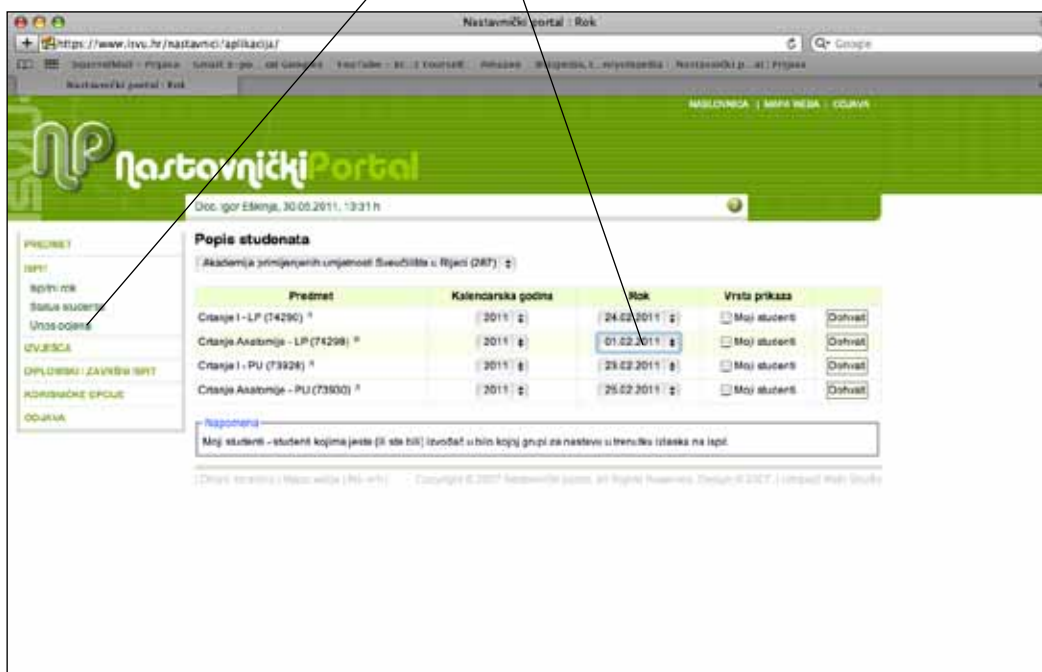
Nastavnički portal : Rok

https://www.isvu.hr/nastavnici/aplikacija/

Q- Google

Nastavnički portal : Rok

NASLOVNICA | MAPA WEBA | ODJAVA

NP NastavničkiPortal

Doc. Igor Eškinja, 30.05.2011, 13:31 h

PREDMET
ISPIT
Ispitni rok
Status studenta
Unos ocjena
IZVJEŠĆA
DIPLOMSKI / ZAVRŠNI ISPIT
KORISNIČKE OPCIJE
ODJAVA

Popis studenata

Akademija primijenjenih umjetnosti Sveučilišta u Rijeci (287)

| Predmet | Kalendarska godina | Rok | Vrsta prikaza | |
|---|---|---|---|---|
| Crtanje I - LP (74290) | 2011 | 24.02.2011 | Moji studenti | Dohvati |
| Crtanje Anatomija - LP (74298) | 2011 | 01.02.2011 | Moji studenti | Dohvati |
| Crtanje I - PU (73926) | 2011 | 23.02.2011 | Moji studenti | Dohvati |
| Crtanje Anatomija - PU (73930) | 2011 | 25.02.2011 | Moji studenti | Dohvati |

Napomena
Moji studenti - studenti kojima jeste (ili ste bili) izvođač u bilo kojoj grupi za nastavu u trenutku izlaska na ispit.

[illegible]